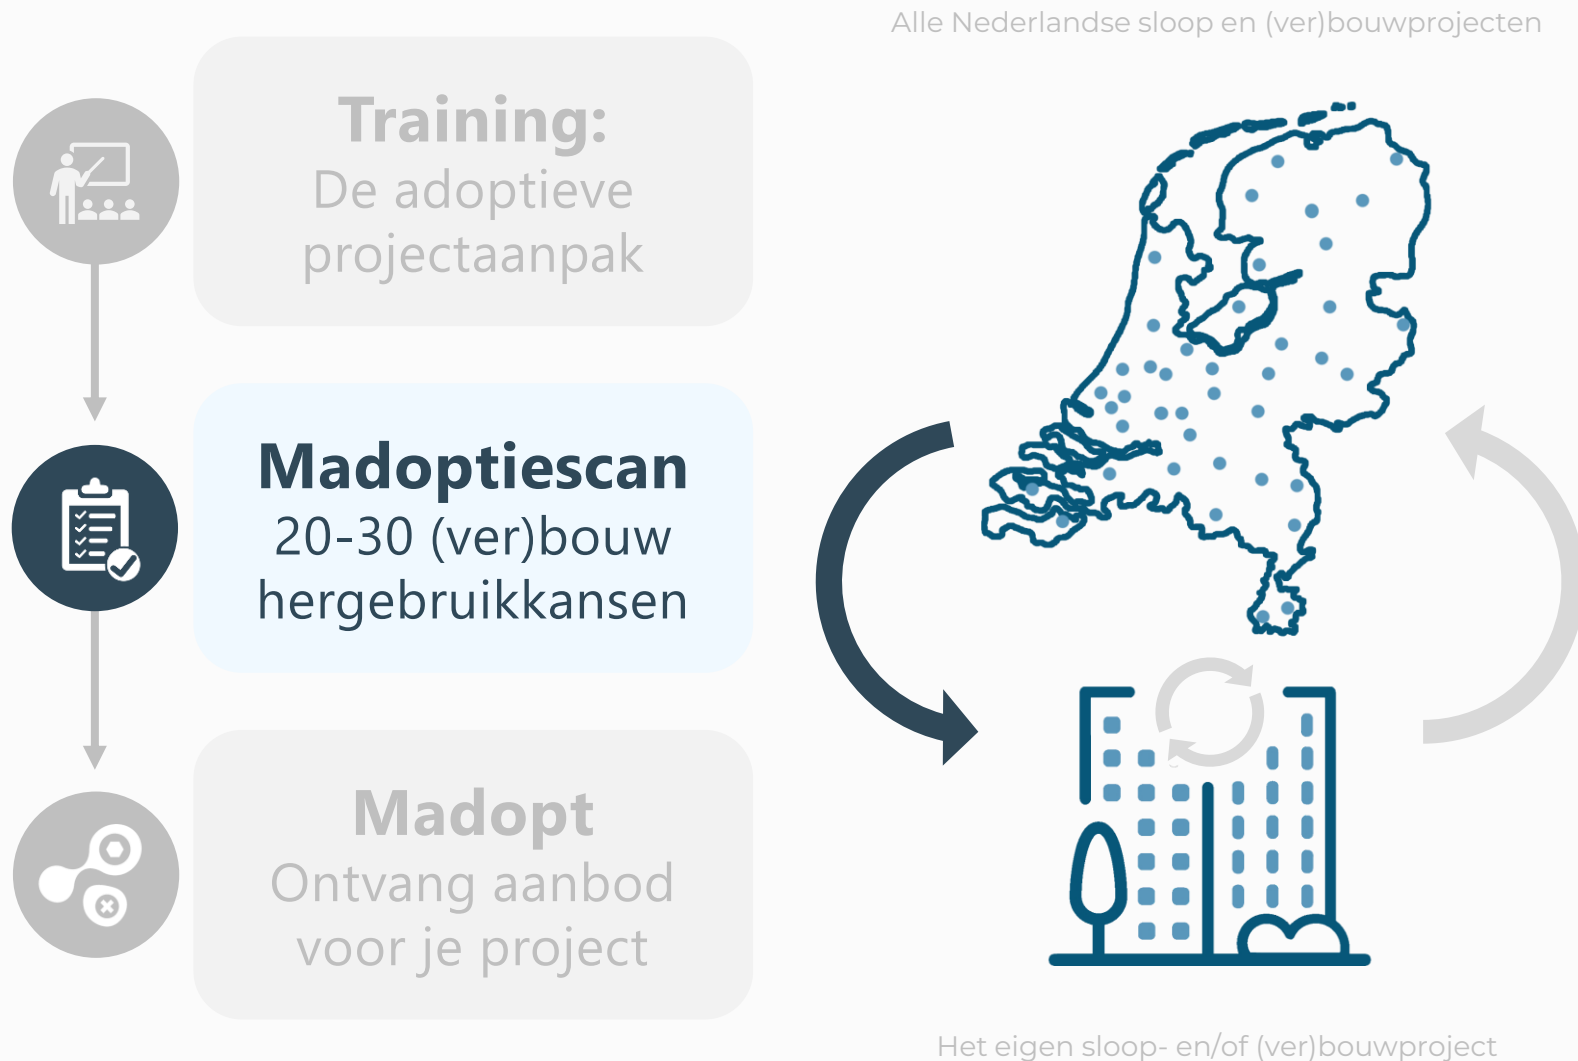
Alle Nederlandse sloop en (ver)bouwprojecten

Training:
De adoptieve projectaanpak

Madoptiescan
20-30 (ver)bouw hergebruikkansen

Madopt
Ontvang aanbod voor je project

Het eigen sloop- en/of (ver)bouwproject